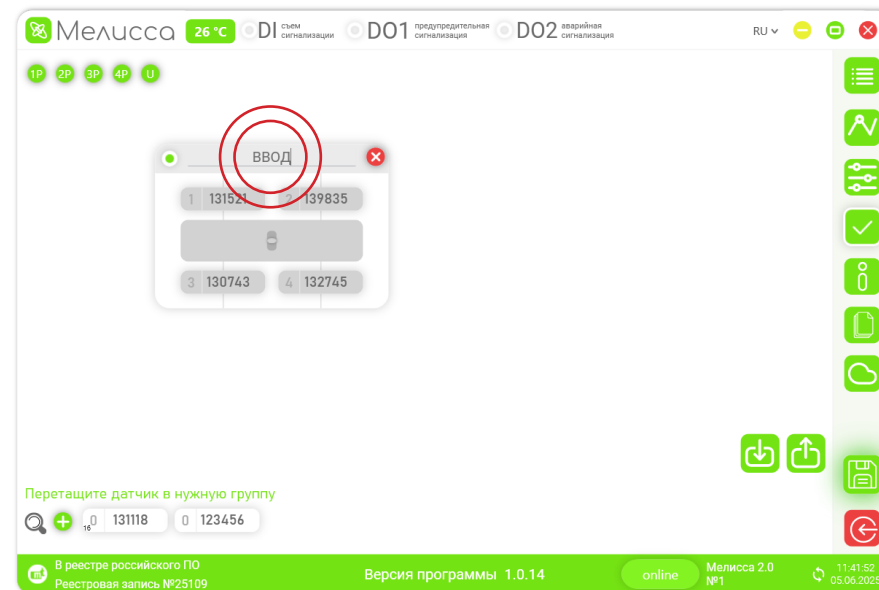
Мелисса 26 °C DI съем сигнализации DO1 предупредительная сигнализация DO2 аварийная сигнализация RU

1P 2P 3P 4P U

ВВОД

1 131521 2 139835

3 130743 4 132745

Перетащите датчик в нужную группу

16 0 131118 0 123456

В реестре российского ПО
Реестровая запись №25109

Версия программы 1.0.14

online

Мелисса 2.0
№1

11:41:52
05.06.2025